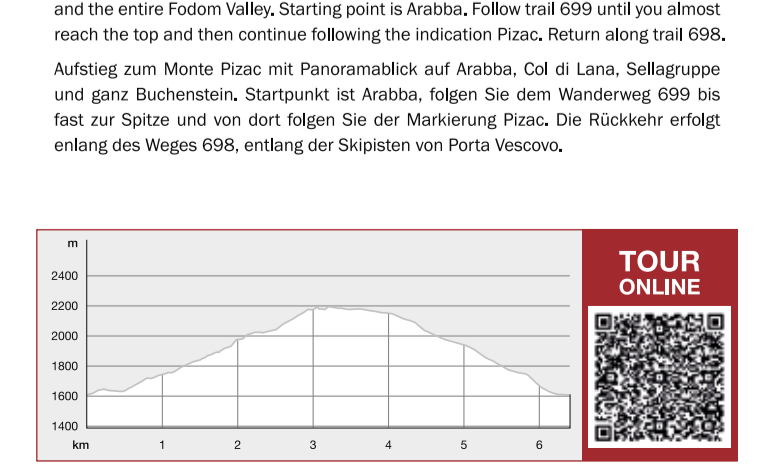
and the entire Fodom Valley. Starting point is Arabba. Follow trail 699 until you almost reach the top and then continue following the indication Pizac. Return along trail 698.

Aufstieg zum Monte Pizac mit Panoramablick auf Arabba, Col di Lana, Sellagruppe und ganz Buchenstein. Startpunkt ist Arabba, folgen Sie dem Wanderweg 699 bis fast zur Spitze und von dort folgen Sie der Markierung Pizac. Die Rückkehr erfolgt enlang des Weges 698, entlang der Skipisten von Porta Vescovo.

m
2400
2200
2000
1800
1600
1400
km 1 2 3 4 5 6

TOUR
ONLINE